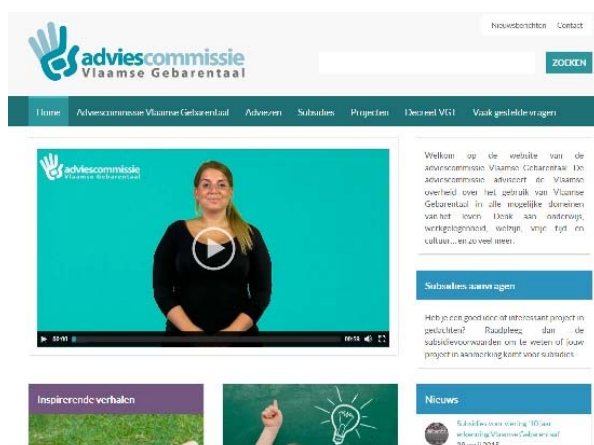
Nieuwsberichten Contact

adviescommissie Vlaamse Gebarentaal

ZOEKEN

Home Adviescommissie Vlaamse Gebarentaal Adviezen Subsidies Projecten Decreet VGT Vaak gestelde vragen

adviescommissie Vlaamse Gebarentaal

00:01 00:58

Welkom op de website van de adviescommissie Vlaamse Gebarentaal. De adviescommissie adviseert de Vlaamse overheid over het gebruik van Vlaamse Gebarentaal in alle mogelijke domeinen van het leven. Denk aan onderwijs, werkgelegenheid, welzijn, vrije tijd en cultuur... en zo veel meer.

Subsidies aanvragen

Heb je een goed idee of interessant project in gedachten? Raadpleeg dan de subsidievoorwaarden om te weten of jouw project in aanmerking komt voor subsidies.

Inspirerende verhalen

Nieuws

Subsidies voor viering '10 jaar erkenning Vlaamse Gebarentaal' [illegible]